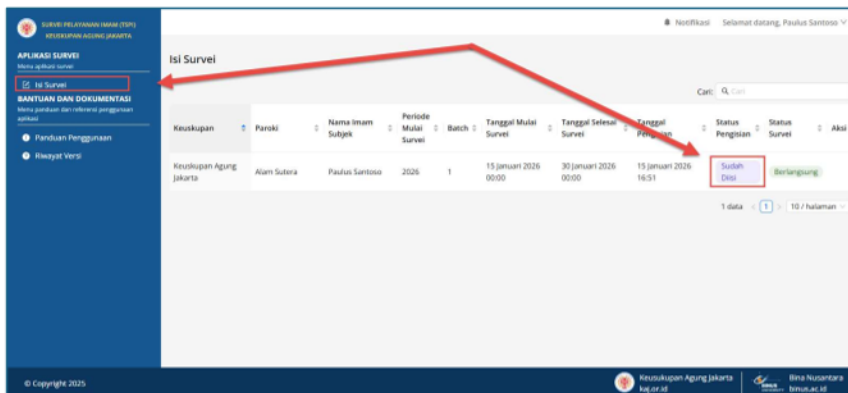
SURVEI PELAYANAN IMAM (TSPI)
KEUSKUPAN AGUNG JAKARTA

APLIKASI SURVEI
Menu aplikasi survei

Isi Survei

BANTUAN DAN DOKUMENTASI
Menu panduan dan referensi penggunaan aplikasi

Panduan Penggunaan

Riwayat Versi

Notifikasi   Selamat datang, Paulus Santoso

Isi Survei

Cari: Cari

| Keuskupan | Paroki | Nama Imam Subjek | Periode Mulai Survei | Batch | Tanggal Mulai Survei | Tanggal Selesai Survei | Tanggal Pengisian | Status Pengisian | Status Survei | Aksi |
|---|---|---|---|---|---|---|---|---|---|---|
| Keuskupan Agung Jakarta | Alam Sutera | Paulus Santoso | 2026 | 1 | 15 Januari 2026 00:00 | 30 Januari 2026 00:00 | 15 Januari 2026 16:51 | Sudah Diisi | Berlangsung | |

1 data  < 1 >  10 / halaman

© Copyright 2025

Keuskupan Agung Jakarta
kaj.or.id

Bina Nusantara
binus.ac.id